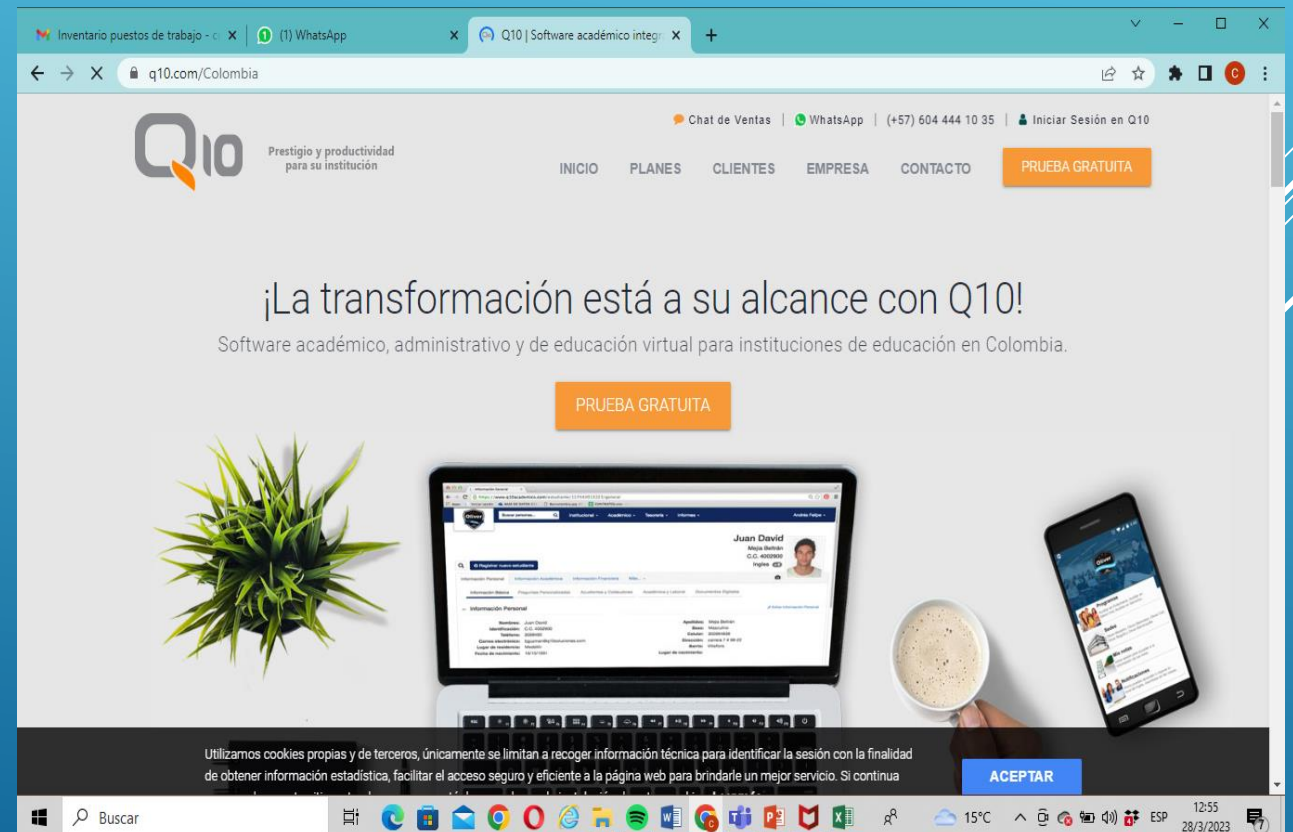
Inventario puestos de trabajo - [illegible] ×
(1) WhatsApp ×
Q10 | Software académico integr ×
+

q10.com/Colombia

Chat de Ventas | WhatsApp | (+57) 604 444 10 35 | Iniciar Sesión en Q10

Q10 Prestigio y productividad para su institución

INICIO PLANES CLIENTES EMPRESA CONTACTO PRUEBA GRATUITA

¡La transformación está a su alcance con Q10!

Software académico, administrativo y de educación virtual para instituciones de educación en Colombia.

PRUEBA GRATUITA

Juan David
Mejía Beltrán
C.C. 4002900
Ingles

Información Personal

Utilizamos cookies propias y de terceros, únicamente se limitan a recoger información técnica para identificar la sesión con la finalidad de obtener información estadística, facilitar el acceso seguro y eficiente a la página web para brindarle un mejor servicio. Si continua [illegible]

ACEPTAR

Buscar

15°C ESP 12:55 28/3/2023